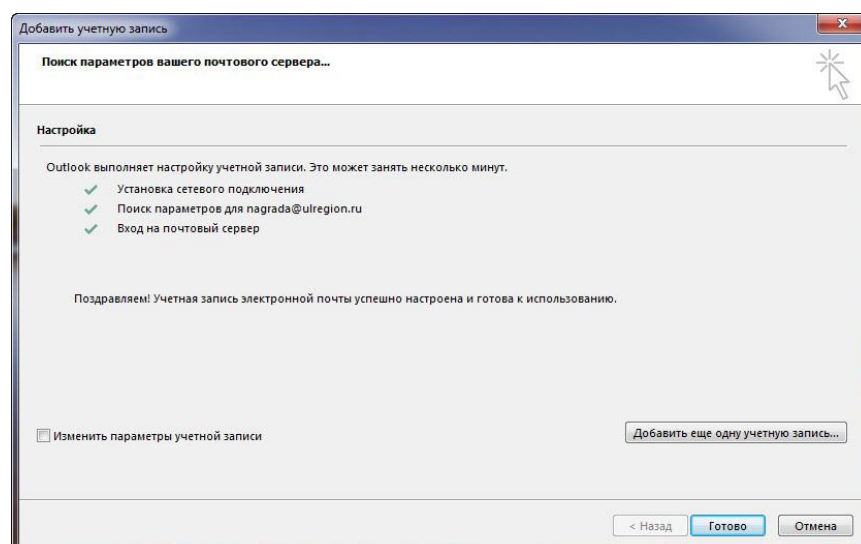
Добавить учетную запись

Поиск параметров вашего почтового сервера...

Настройка

Outlook выполняет настройку учетной записи. Это может занять несколько минут.

Установка сетевого подключения

Поиск параметров для nagrada@ulregion.ru

Вход на почтовый сервер

Поздравляем! Учетная запись электронной почты успешно настроена и готова к использованию.

Изменить параметры учетной записи

Добавить еще одну учетную запись...

< Назад

Готово

Отмена